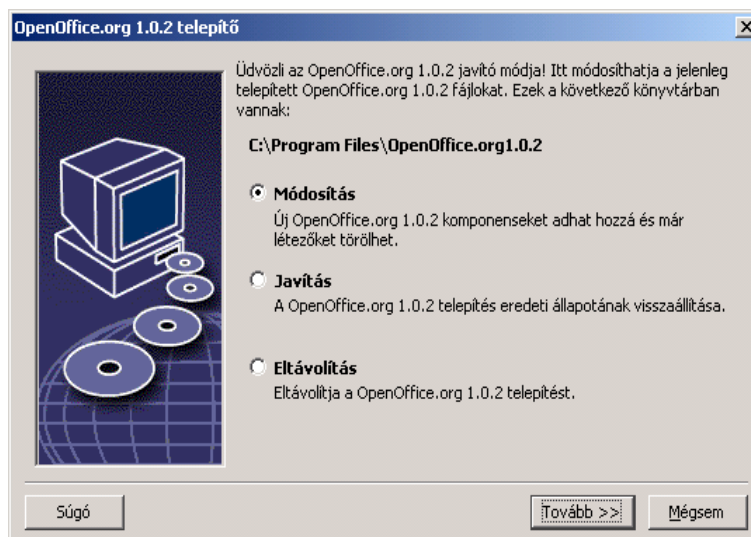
OpenOffice.org 1.0.2 telepítő

Üdvözli az OpenOffice.org 1.0.2 javító módja! Itt módosíthatja a jelenleg telepített OpenOffice.org 1.0.2 fájlokat. Ezek a következő könyvtárban vannak:

C:\Program Files\OpenOffice.org1.0.2

Módosítás
Új OpenOffice.org 1.0.2 komponenseket adhat hozzá és már létezőket törölhet.

Javítás
A OpenOffice.org 1.0.2 telepítés eredeti állapotának visszaállítása.

Eltávolítás
Eltávolítja a OpenOffice.org 1.0.2 telepítést.

Súgó

Tovább >>

Mégsem